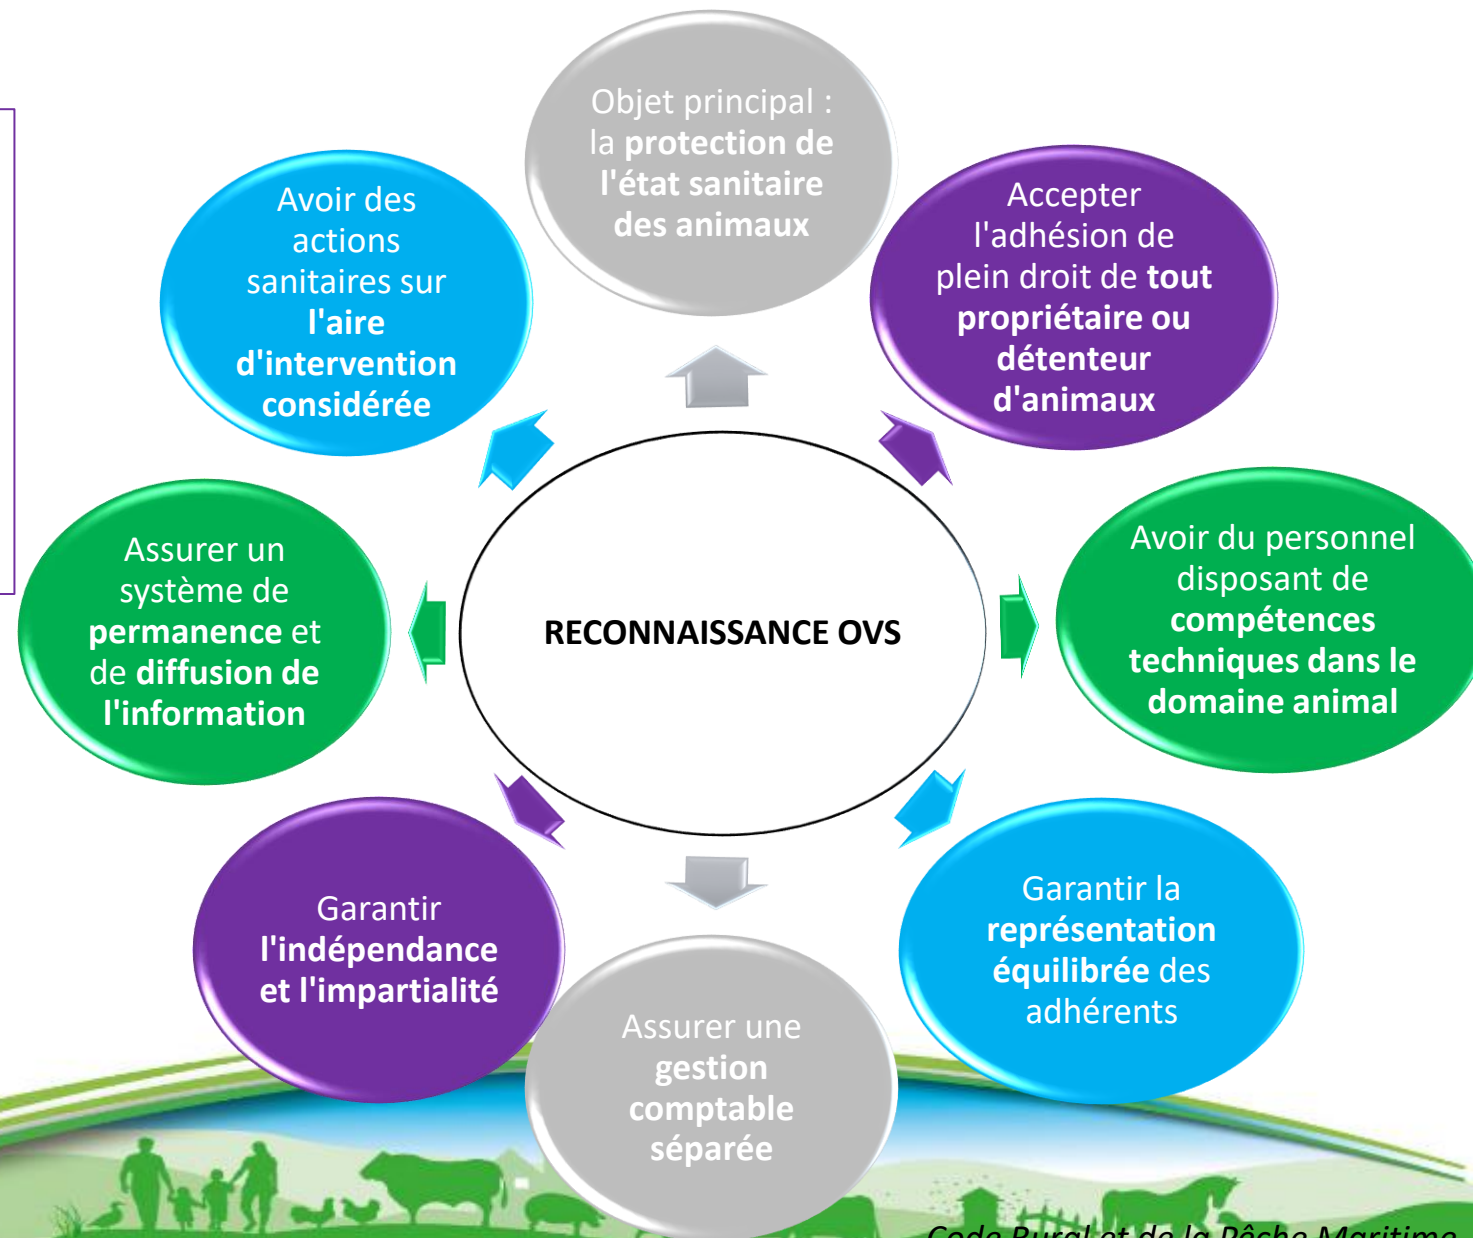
Objet principal : la protection de l'état sanitaire des animaux

Accepter l'adhésion de plein droit de tout propriétaire ou détenteur d'animaux

Avoir du personnel disposant de compétences techniques dans le domaine animal

Garantir la représentation équilibrée des adhérents

Assurer une gestion comptable séparée

Garantir l'indépendance et l'impartialité

Assurer un système de permanence et de diffusion de l'information

Avoir des actions sanitaires sur l'aire d'intervention considérée

RECONNAISSANCE OVS

Code Rural et de la Pêche Maritime